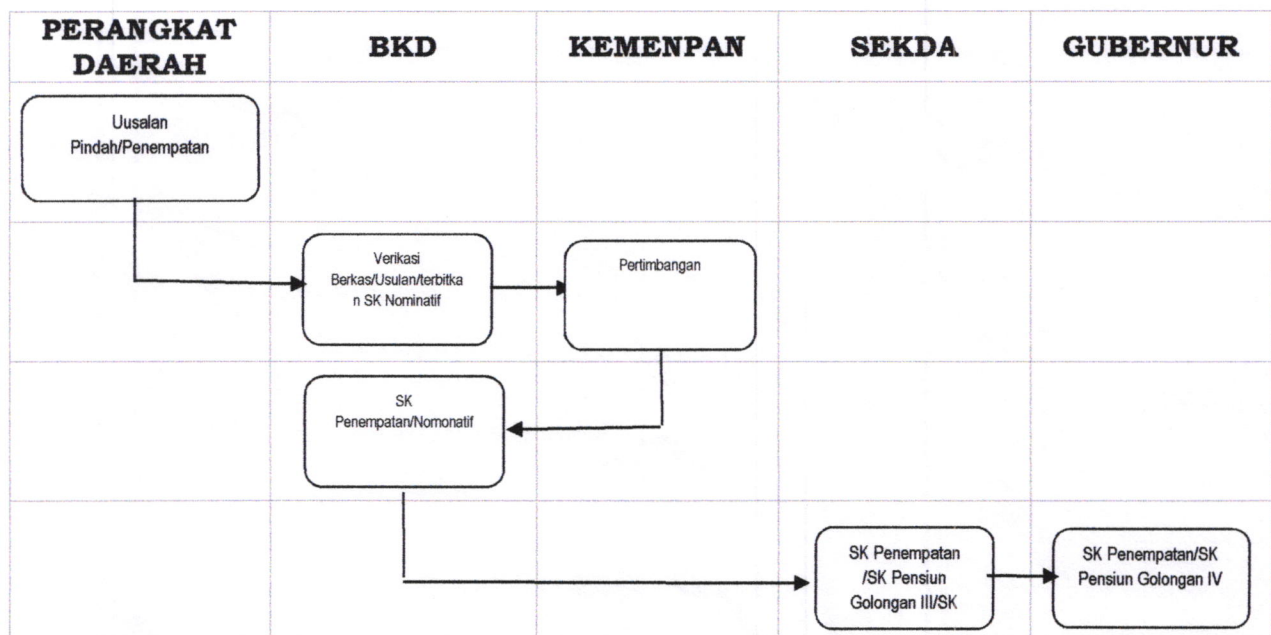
| PERANGKAT DAERAH | BKD | KEMENPAN | SEKDA | GUBERNUR |
|---|---|---|---|---|
| Uusalan Pindah/Penempatan | | | | |
| | Verikasi Berkas/Usulan/terbitkan SK Nominatif | Pertimbangan | | |
| | SK Penempatan/Nomonatif | | | |
| | | | SK Penempatan /SK Pensiun Golongan III/SK | SK Penempatan/SK Pensiun Golongan IV |